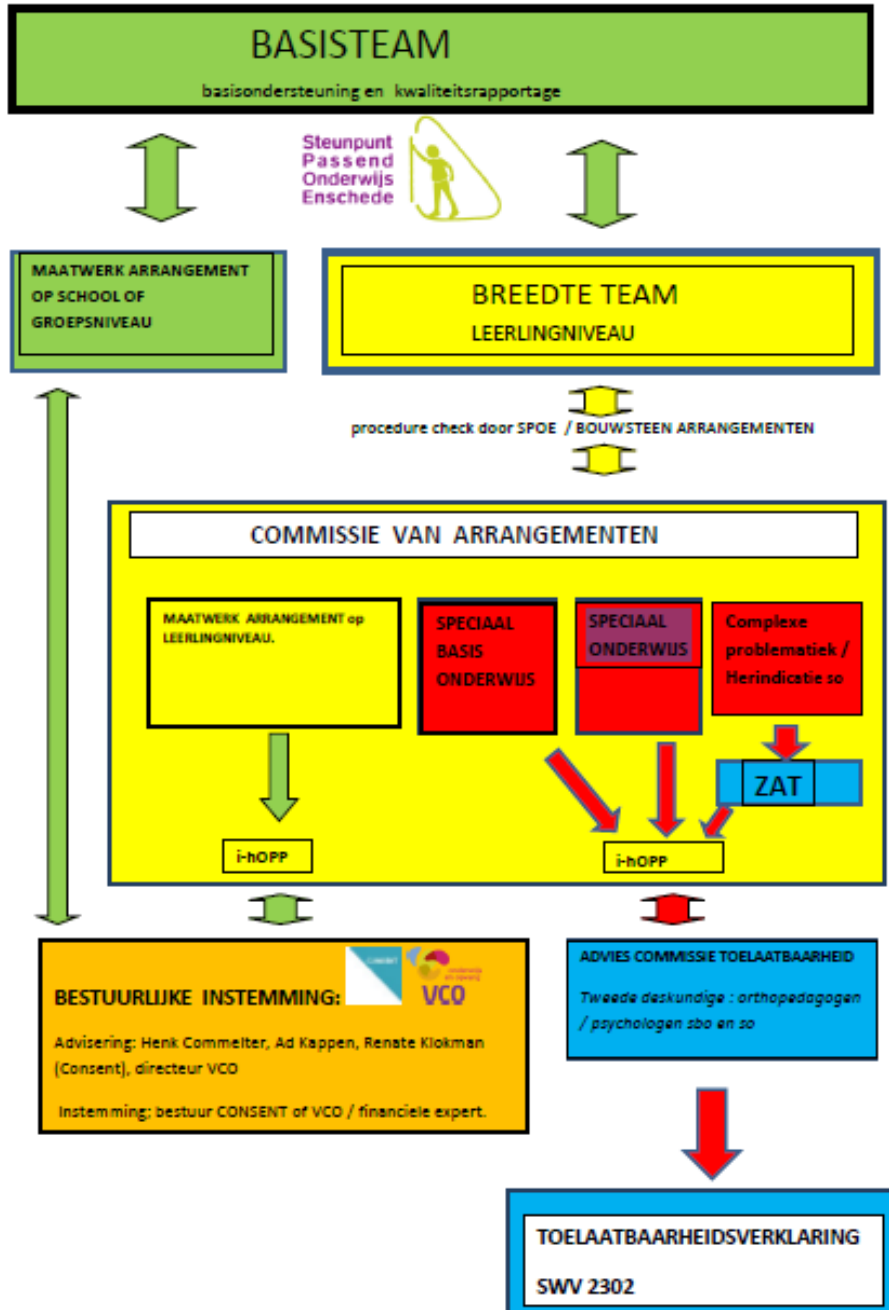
BASISTEAM

basisondersteuning en kwaliteitsrapportage

Steunpunt
Passend
Onderwijs
Enschede

MAATWERK ARRANGEMENT OP SCHOOL OF GROEPSNIVEAU

BREEDTE TEAM

LEERLINGNIVEAU

procedure check door SPOE / BOUWSTEEN ARRANGEMENTEN

COMMISSIE VAN ARRANGEMENTEN

MAATWERK ARRANGEMENT op LEERLINGNIVEAU.

SPECIAAL BASIS ONDERWIJS

SPECIAAL ONDERWIJS

Complexe problematiek / Herindicatie so

ZAT

i-hOPP

i-hOPP

BESTUURLIJKE INSTEMMING:

VCO

Advisering: Henk Commelter, Ad Kappen, Renate Klokman (Consent), directeur VCO

Instemming: bestuur CONSENT of VCO / financiele expert.

ADVIES COMMISSIE TOELAATBAARHEID

Tweede deskundige : orthopedagogen / psychologen sbo en so

TOELAATBAARHEIDSVERKLARING

SWV 2302